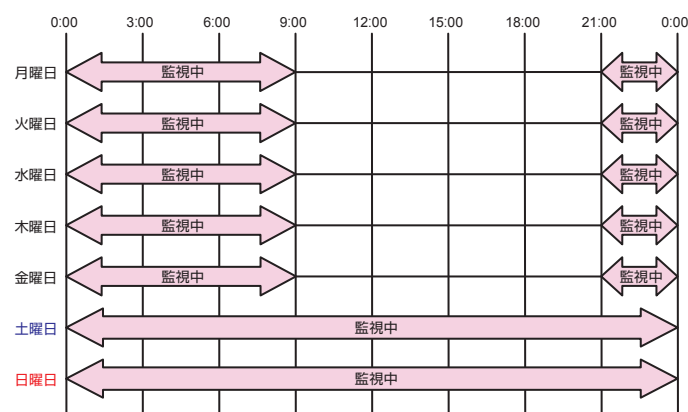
| | 0:00 | 3:00 | 6:00 | 9:00 | 12:00 | 15:00 | 18:00 | 21:00 | 0:00 |
|---|---|---|---|---|---|---|---|---|---|
| 月曜日 | 監視中 | | | | | | | 監視中 | |
| 火曜日 | 監視中 | | | | | | | 監視中 | |
| 水曜日 | 監視中 | | | | | | | 監視中 | |
| 木曜日 | 監視中 | | | | | | | 監視中 | |
| 金曜日 | 監視中 | | | | | | | 監視中 | |
| 土曜日 | 監視中 | | | | | | | | |
| 日曜日 | 監視中 | | | | | | | | |